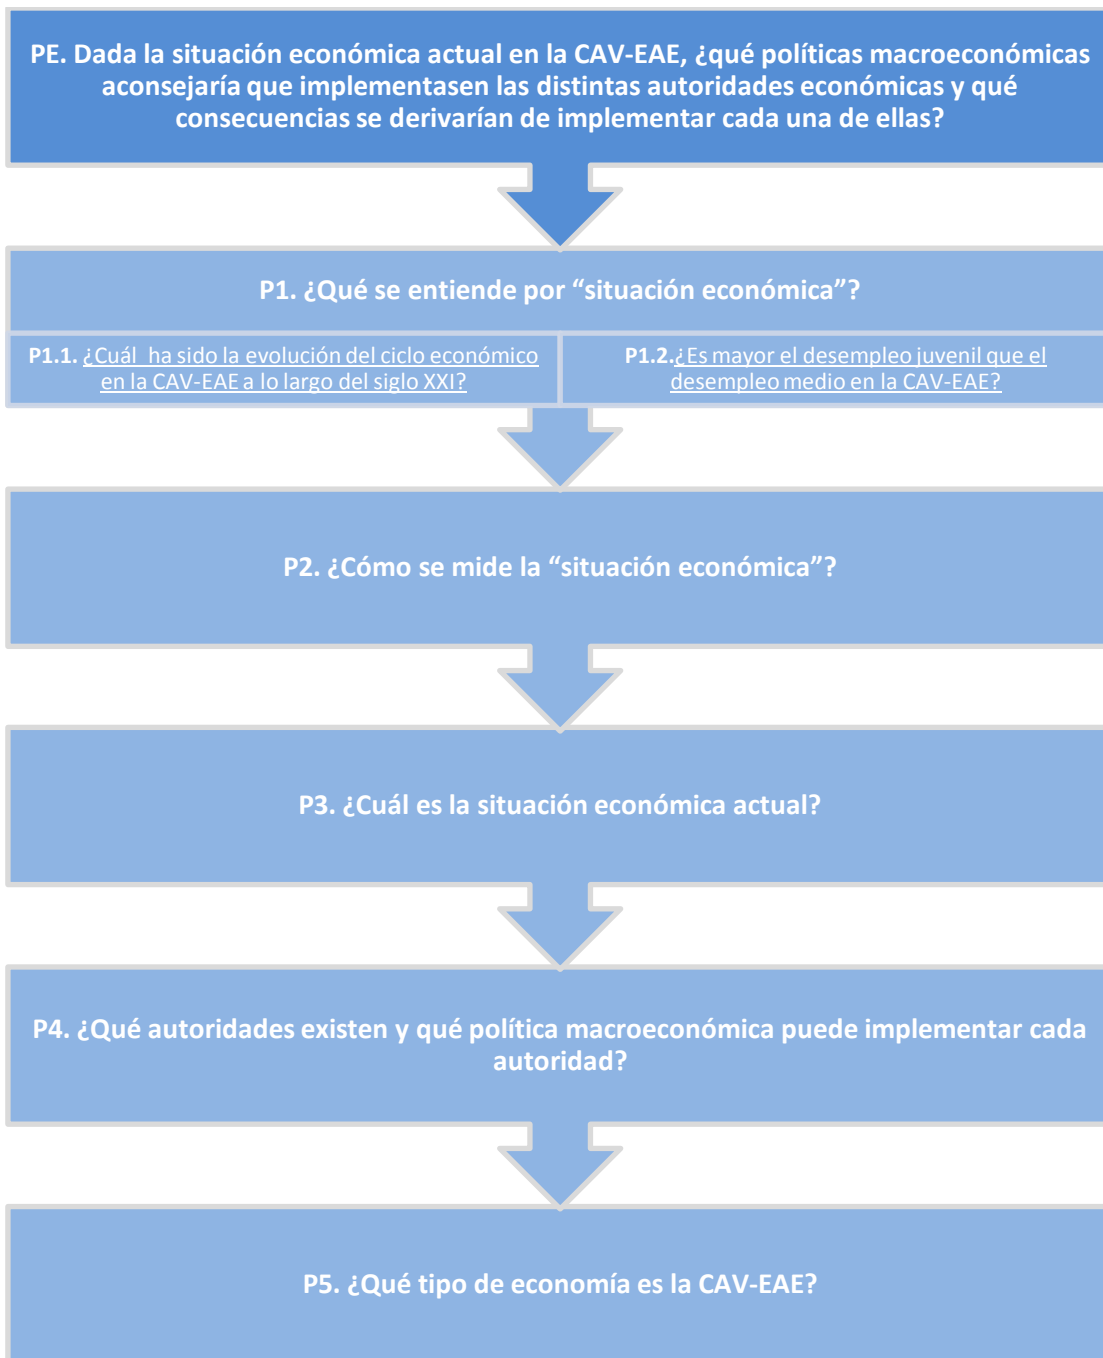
PE. Dada la situación económica actual en la CAV-EAE, ¿qué políticas macroeconómicas aconsejaría que implementasen las distintas autoridades económicas y qué consecuencias se derivarían de implementar cada una de ellas?

P1. ¿Qué se entiende por “situación económica”?

P1.1. ¿Cuál ha sido la evolución del ciclo económico en la CAV-EAE a lo largo del siglo XXI?

P1.2.¿Es mayor el desempleo juvenil que el desempleo medio en la CAV-EAE?

P2. ¿Cómo se mide la “situación económica”?

P3. ¿Cuál es la situación económica actual?

P4. ¿Qué autoridades existen y qué política macroeconómica puede implementar cada autoridad?

P5. ¿Qué tipo de economía es la CAV-EAE?